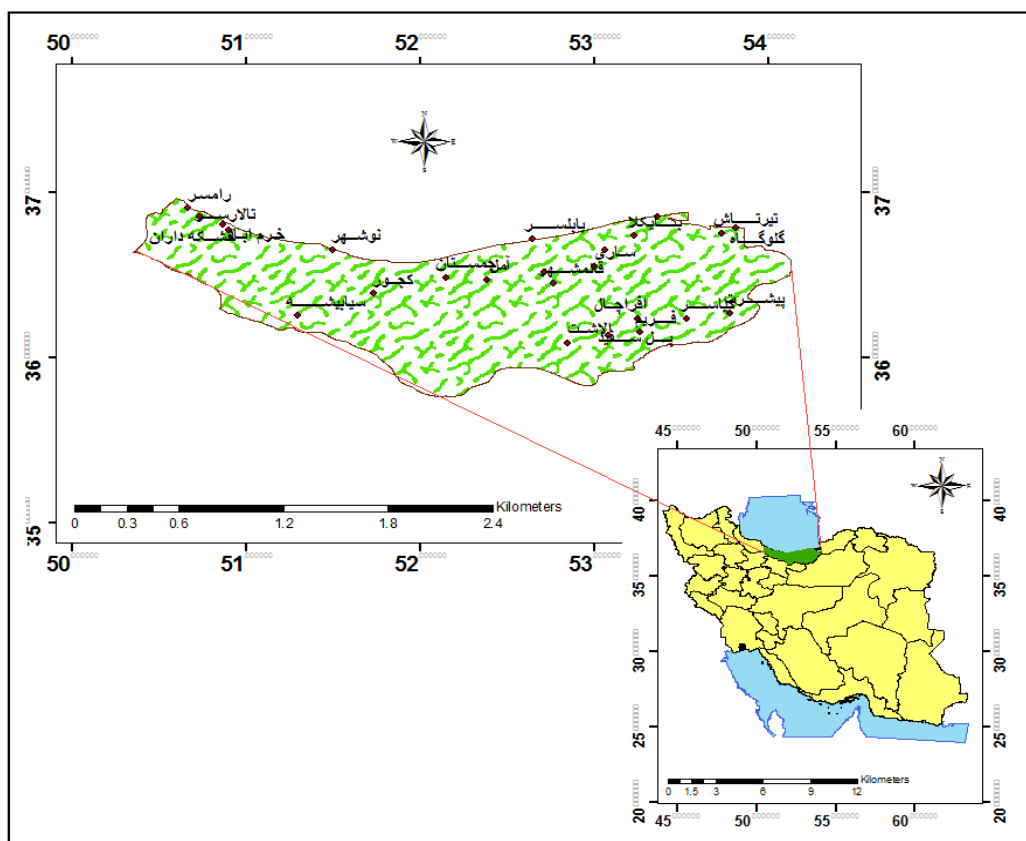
50 51 52 53 54

37 37

36 36

35

رامسر
تالارسر
خرم آباد
قشکه داران
نوشهر
بابلسر
تیرتاش
گلوگاه
ساری
آمل
جستان
قائمشهر
کجور
سیاه بیشه
افراچال
فریم
الاشت
پل سفید
پیشکر
بابل
Kilometers
0 0.3 0.6 1.2 1.8 2.4

50 51 52 53

45 50 55 60
40 40
35 35
30 30
25 25
20 20
Kilometers
0 1.5 3 6 9 12
45 50 55 60